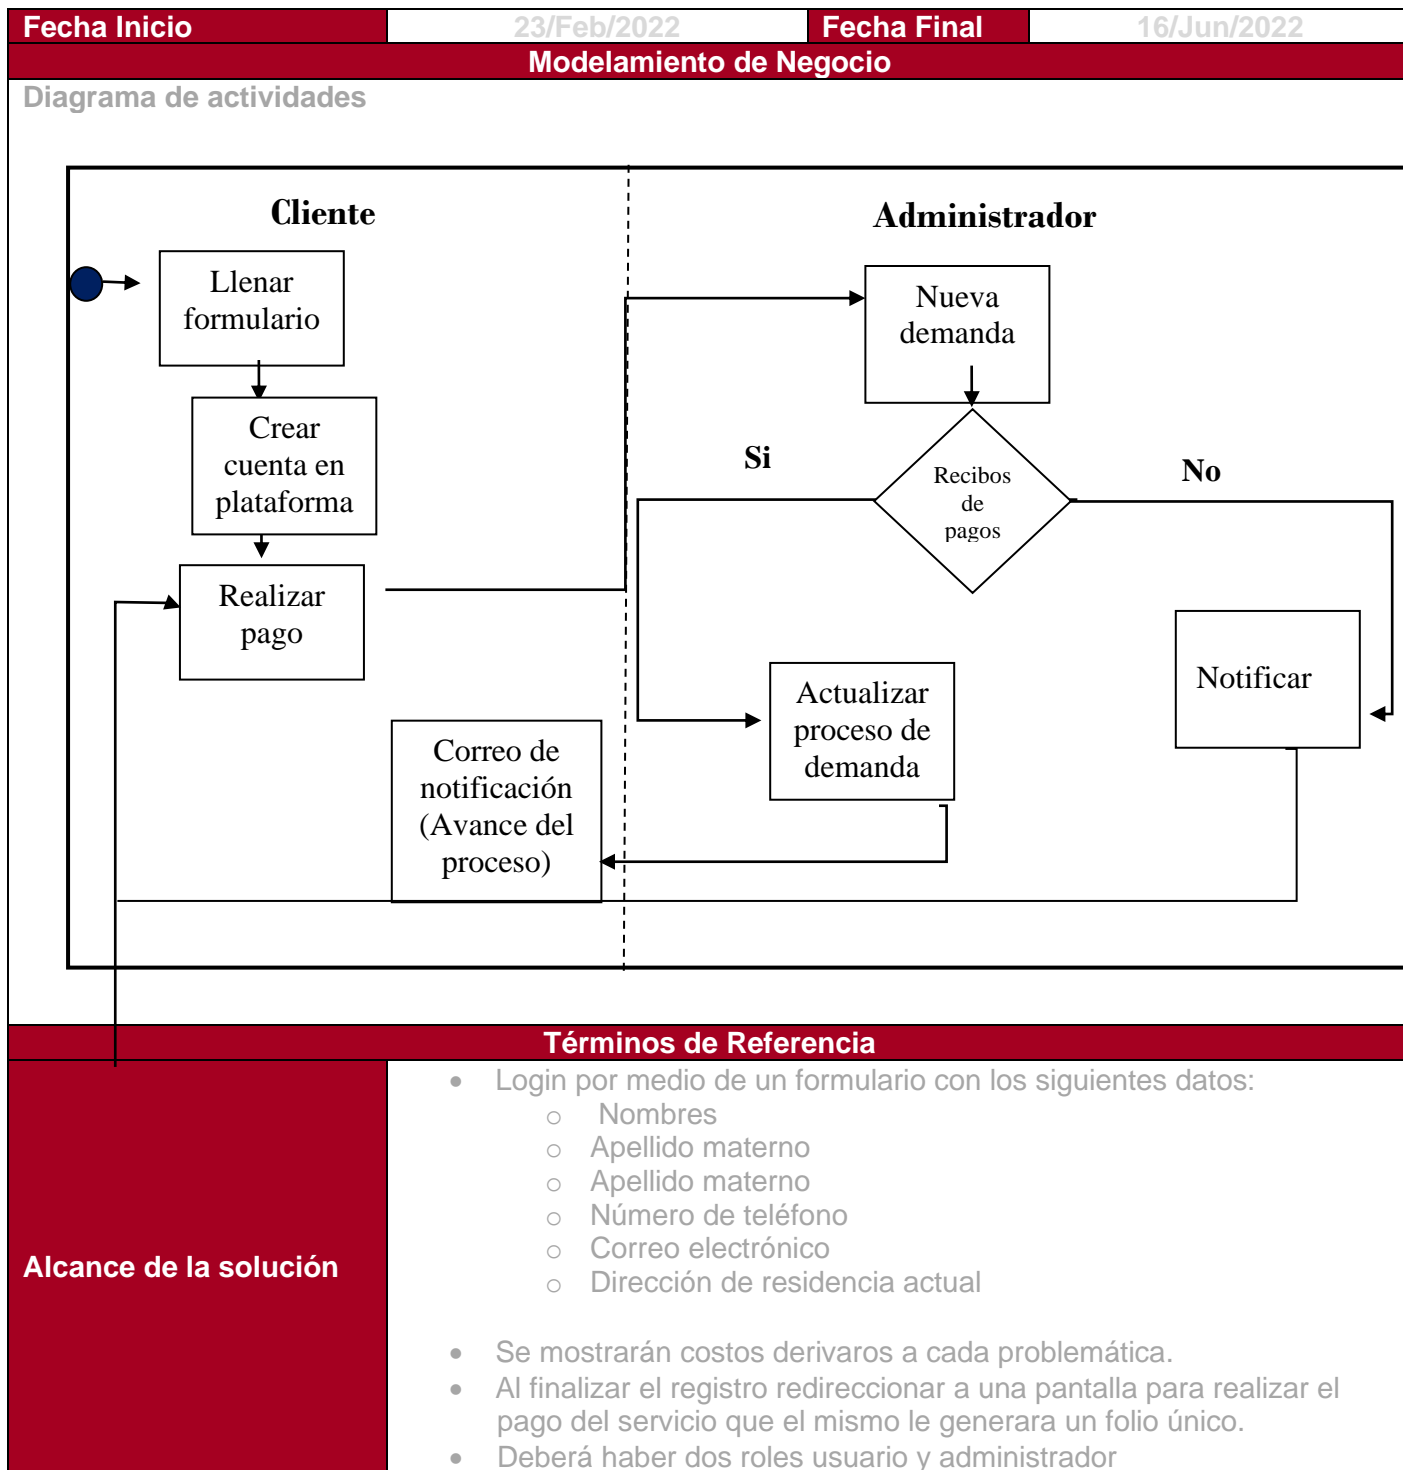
| Fecha Inicio | 23/Feb/2022 | Fecha Final | 16/Jun/2022 |
|---|---|---|---|

Modelamiento de Negocio

Diagrama de actividades

Cliente

Administrador

Llenar formulario

Crear cuenta en plataforma

Realizar pago

Nueva demanda

Si

Recibos de pagos

No

Actualizar proceso de demanda

Notificar

Correo de notificación (Avance del proceso)

Términos de Referencia

Alcance de la solución

- Login por medio de un formulario con los siguientes datos:
  - Nombres
  - Apellido materno
  - Apellido materno
  - Número de teléfono
  - Correo electrónico
  - Dirección de residencia actual

- Se mostrarán costos derivaros a cada problemática.
- Al finalizar el registro redireccionar a una pantalla para realizar el pago del servicio que el mismo le generara un folio único.
- Deberá haber dos roles usuario y administrador